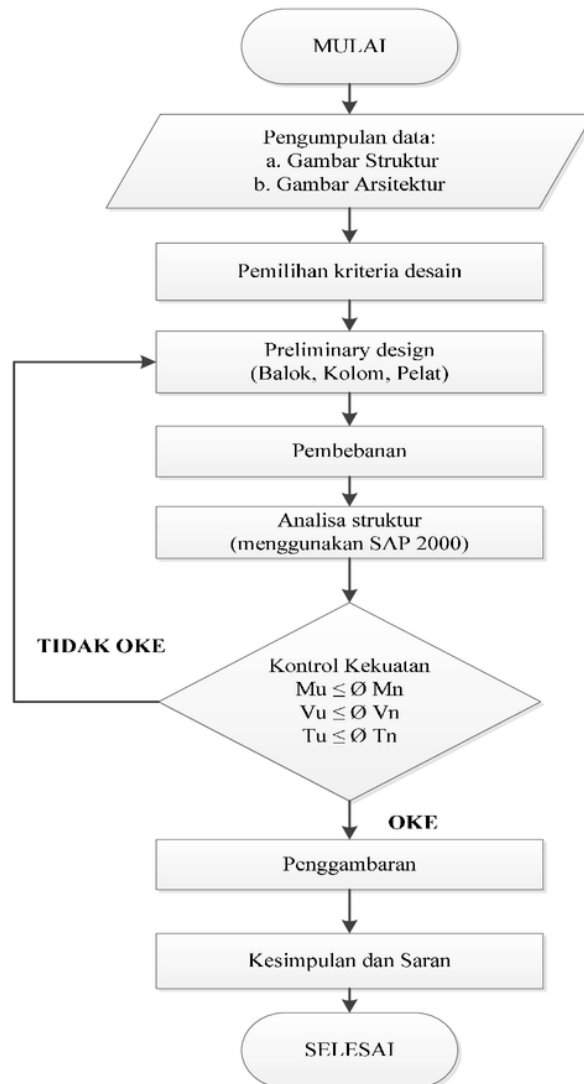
MULAI

Pengumpulan data:
a. Gambar Struktur
b. Gambar Arsitektur

Pemilihan kriteria desain

Preliminary design
(Balok, Kolom, Pelat)

Pembebanan

Analisa struktur
(menggunakan SAP 2000)

TIDAK OKE

Kontrol Kekuatan
Mu $\leq$ Ø Mn
Vu $\leq$ Ø Vn
Tu $\leq$ Ø Tn

OKE

Penggambaran

Kesimpulan dan Saran

SELESAI